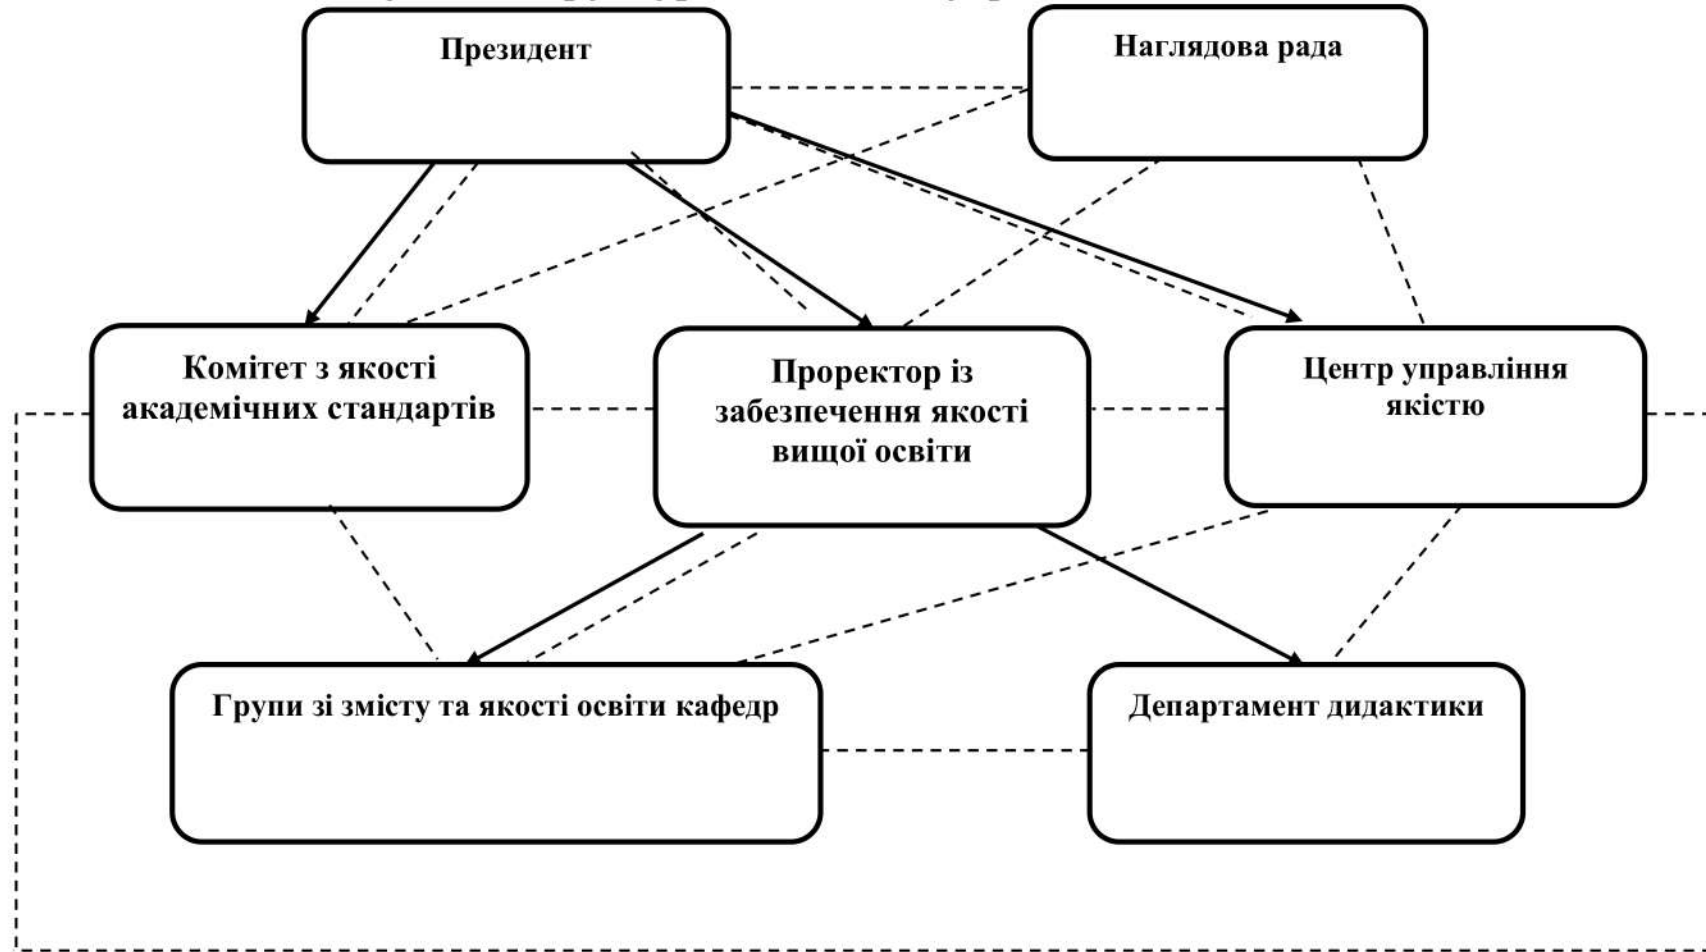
Президент

Наглядова рада

Комітет з якості академічних стандартів

Проректор із забезпечення якості вищої освіти

Центр управління якістю

Групи зі змісту та якості освіти кафедр

Департамент дидактики